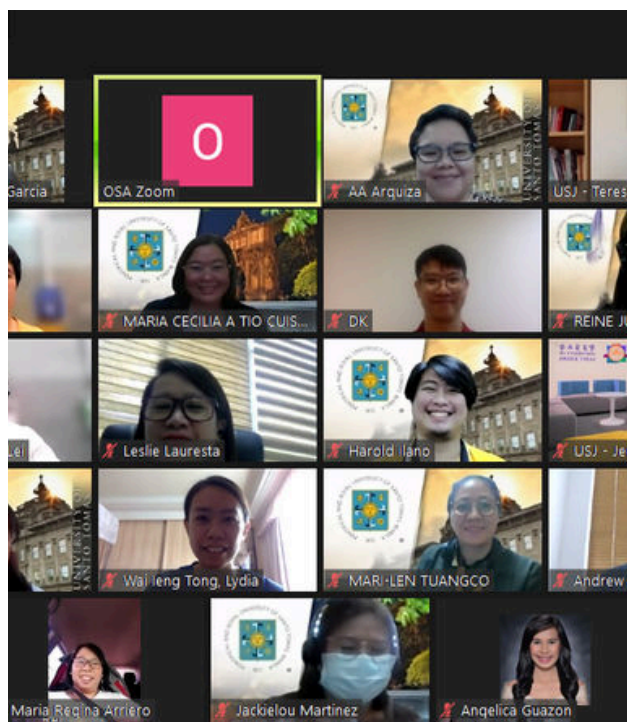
Garcia

O

OSA Zoom

AA Arquiza

UNIVERSITY OF SANTO TOMAS

USJ - Teres

MARIA CECILIA A TIO CUIS...

DK

REINE JU

Lei

Leslie Lauresta

Harold Ilano

USJ - Je

UNIVERSITY OF SANTO TOMAS

Wai Ieng Tong, Lydia

MARI-LEN TUANGCO

Andrew

Maria Regina Arriero

Jackielou Martinez

Angelica Guazon